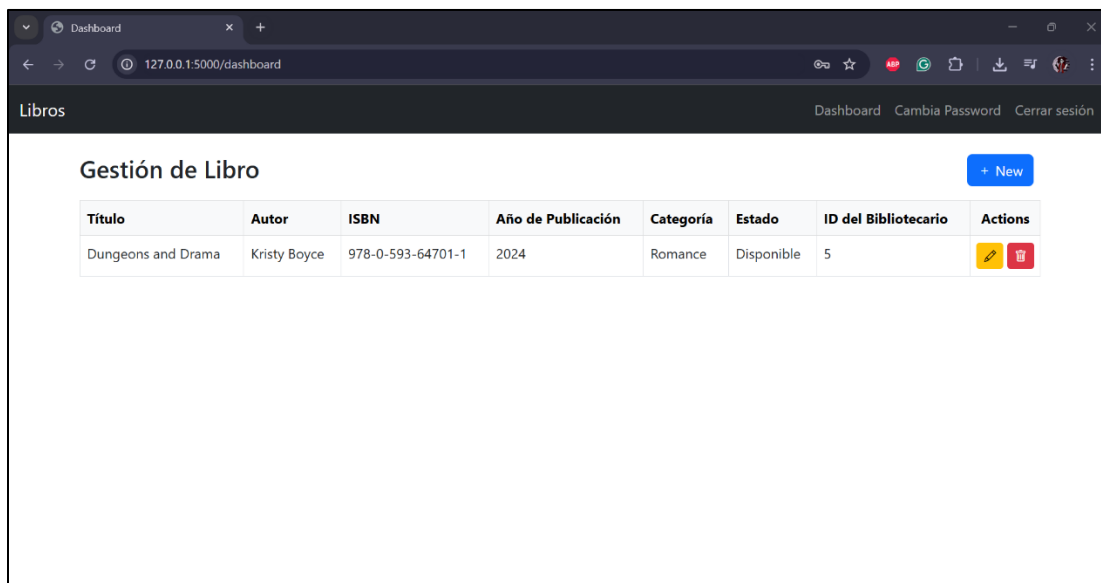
Dashboard

127.0.0.1:5000/dashboard

ABP

Libros

Dashboard Cambia Password Cerrar sesión

Gestión de Libro

+ New

| Título | Autor | ISBN | Año de Publicación | Categoría | Estado | ID del Bibliotecario | Actions |
|---|---|---|---|---|---|---|---|
| Dungeons and Drama | Kristy Boyce | 978-0-593-64701-1 | 2024 | Romance | Disponible | 5 | |